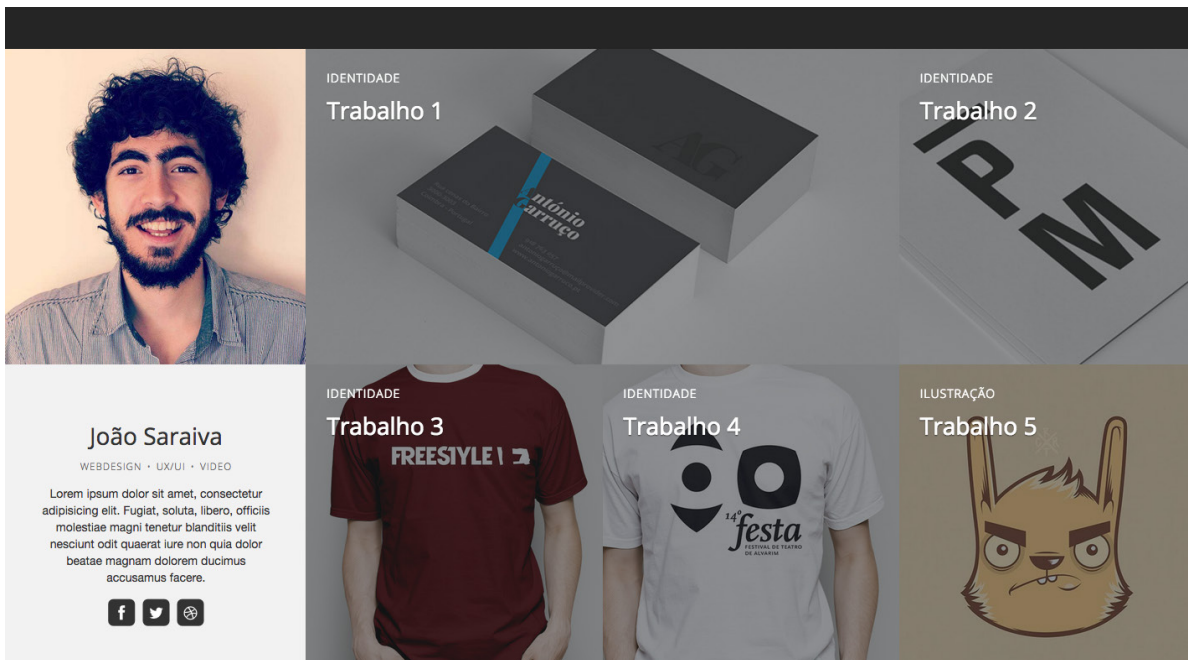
IDENTIDADE
Trabalho 1

IDENTIDADE
Trabalho 2

IPM

António Carruço

AG

João Saraiva
WEBDESIGN • UX/UI • VIDEO

Lorem ipsum dolor sit amet, consectetur adipisicing elit. Fugiat, soluta, libero, officiis molestiae magni tenetur blanditiis velit nesciunt odit quaerat iure non quia dolor beatae magnam dolorem ducimus accusamus facere.

IDENTIDADE
Trabalho 3

FREESTYLE

IDENTIDADE
Trabalho 4

14º festa
FESTIVAL DE TEATRO DE ALVARIM

ILUSTRAÇÃO
Trabalho 5